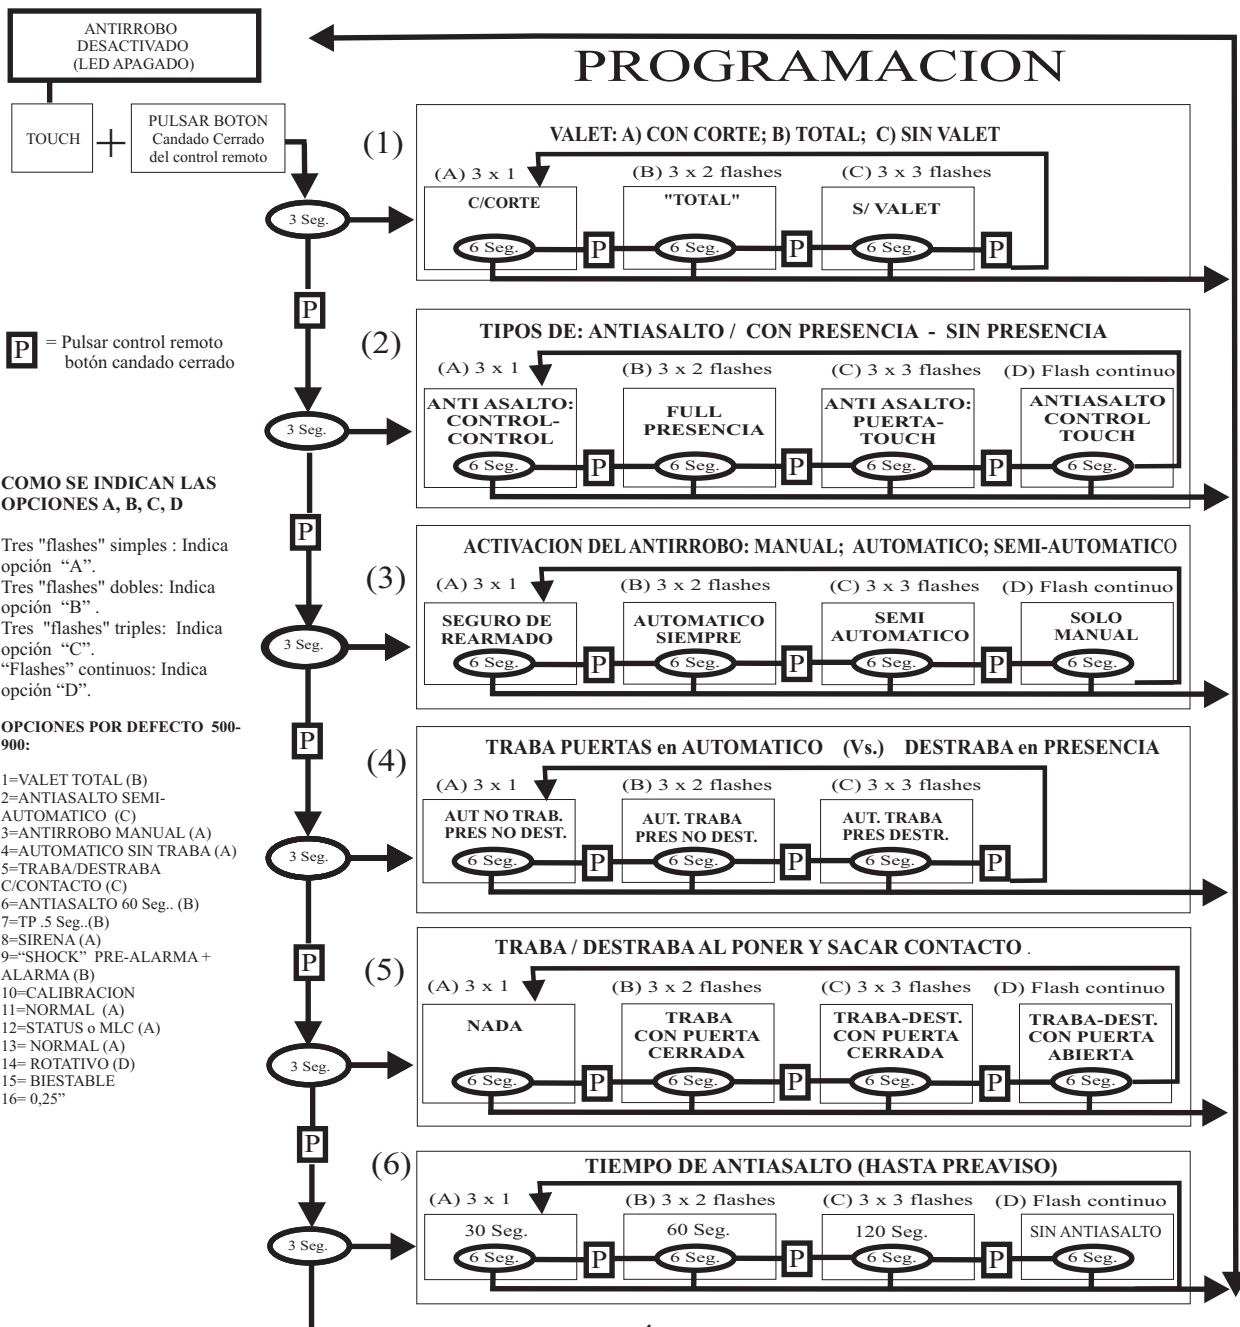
ANTIRROBO DESACTIVADO (LED APAGADO)

PROGRAMACION

TOUCH + PULSAR BOTON Candado Cerrado del control remoto

3 Seg.

(1)
VALET: A) CON CORTE; B) TOTAL; C) SIN VALET
(A) 3 x 1 (B) 3 x 2 flashes (C) 3 x 3 flashes
C/CORTE "TOTAL" S/ VALET
6 Seg. P 6 Seg. P 6 Seg. P

P

P = Pulsar control remoto botón candado cerrado

(2)
TIPOS DE: ANTIASALTO / CON PRESENCIA - SIN PRESENCIA
(A) 3 x 1 (B) 3 x 2 flashes (C) 3 x 3 flashes (D) Flash continuo
ANTI ASALTO: CONTROL-CONTROL FULL PRESENCIA ANTI ASALTO: PUERTA-TOUCH ANTIASALTO CONTROL TOUCH
6 Seg. P 6 Seg. P 6 Seg. P 6 Seg.

3 Seg.

COMO SE INDICAN LAS OPCIONES A, B, C, D

Tres "flashes" simples : Indica opción "A".
Tres "flashes" dobles: Indica opción "B".
Tres "flashes" triples: Indica opción "C".
"Flashes" continuos: Indica opción "D".

OPCIONES POR DEFECTO 500-900:

1=VALET TOTAL (B)
2=ANTIASALTO SEMI-AUTOMATICO (C)
3=ANTIRROBO MANUAL (A)
4=AUTOMATICO SIN TRABA (A)
5=TRABA/DESTRABA C/CONTACTO (C)
6=ANTIASALTO 60 Seg.. (B)
7=TP .5 Seg..(B)
8=SIRENA (A)
9="SHOCK" PRE-ALARMA + ALARMA (B)
10=CALIBRACION
11=NORMAL (A)
12=STATUS o MLC (A)
13= NORMAL (A)
14= ROTATIVO (D)
15= BIESTABLE
16= 0,25"

P

(3)
ACTIVACION DEL ANTIRROBO: MANUAL; AUTOMATICO; SEMI-AUTOMATICO
(A) 3 x 1 (B) 3 x 2 flashes (C) 3 x 3 flashes (D) Flash continuo
SEGURO DE REARMADO AUTOMATICO SIEMPRE SEMI AUTOMATICO SOLO MANUAL
6 Seg. P 6 Seg. P 6 Seg. P 6 Seg.

3 Seg.

P

(4)
TRABA PUERTAS en AUTOMATICO (Vs.) DESTRABA en PRESENCIA
(A) 3 x 1 (B) 3 x 2 flashes (C) 3 x 3 flashes
AUT NO TRAB. PRES NO DEST. AUT. TRABA PRES NO DEST. AUT. TRABA PRES DESTR.
6 Seg. P 6 Seg. P 6 Seg. P

3 Seg.

P

(5)
TRABA / DESTRABA AL PONER Y SACAR CONTACTO .
(A) 3 x 1 (B) 3 x 2 flashes (C) 3 x 3 flashes (D) Flash continuo
NADA TRABA CON PUERTA CERRADA TRABA-DEST. CON PUERTA CERRADA TRABA-DEST. CON PUERTA ABIERTA
6 Seg. P 6 Seg. P 6 Seg. P 6 Seg.

3 Seg.

P

(6)
TIEMPO DE ANTIASALTO (HASTA PREAVISO)
(A) 3 x 1 (B) 3 x 2 flashes (C) 3 x 3 flashes (D) Flash continuo
30 Seg. 60 Seg. 120 Seg. SIN ANTIASALTO
6 Seg. P 6 Seg. P 6 Seg. P 6 Seg.

3 Seg.

4